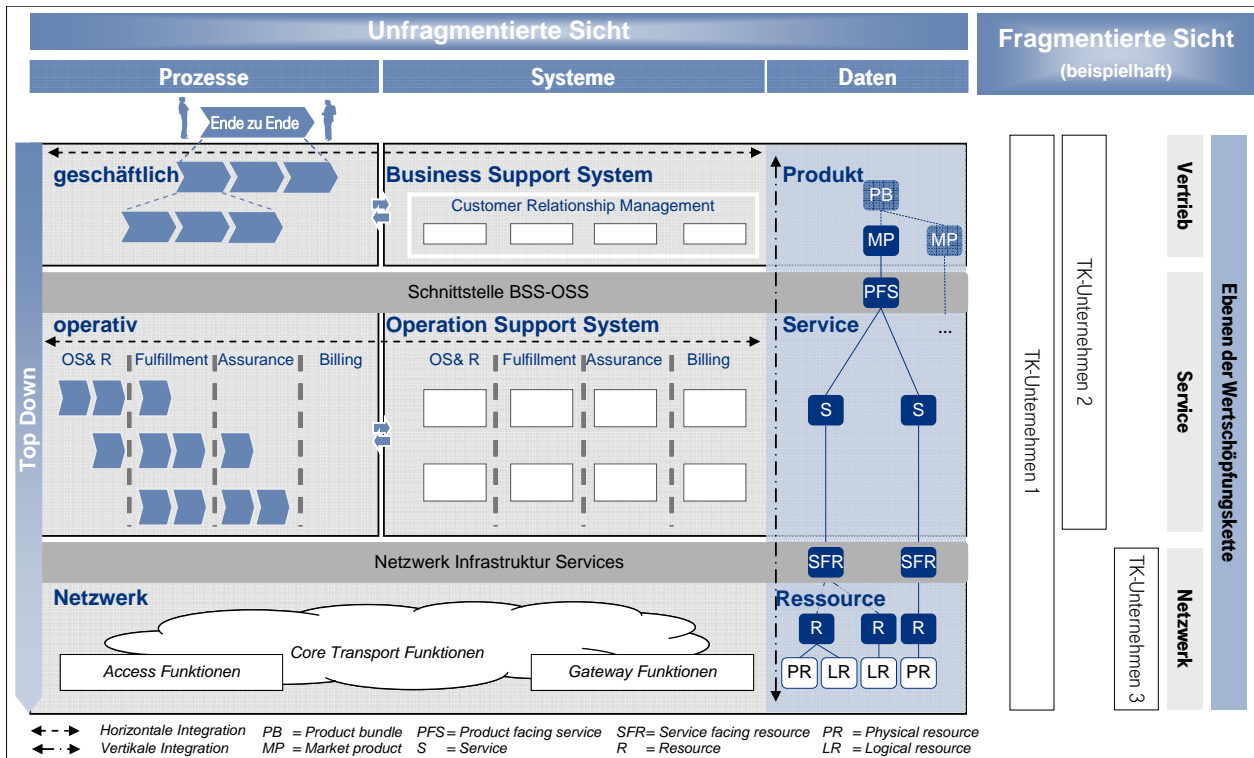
Unfragmentierte Sicht

Fragmentierte Sicht
(beispielhaft)

Prozesse

Systeme

Daten

Ende zu Ende

geschäftlich

Business Support System

Customer Relationship Management

Produkt

PB

MP

MP

Schnittstelle BSS-OSS

PFS

operativ

Operation Support System

Service

...

OS& R

Fulfillment

Assurance

Billing

OS& R

Fulfillment

Assurance

Billing

S

S

Top Down

Netzwerk Infrastruktur Services

SFR

SFR

Netzwerk

Ressource

R

R

R

Core Transport Funktionen

Access Funktionen

Gateway Funktionen

PR

LR

LR

PR

TK-Unternehmen 1

TK-Unternehmen 2

TK-Unternehmen 3

Vertrieb

Service

Netzwerk

Ebenen der Wertschöpfungskette

Horizontale Integration

Vertikale Integration

PB = Product bundle

MP = Market product

PFS = Product facing service

S = Service

SFR = Service facing resource

R = Resource

PR = Physical resource

LR = Logical resource